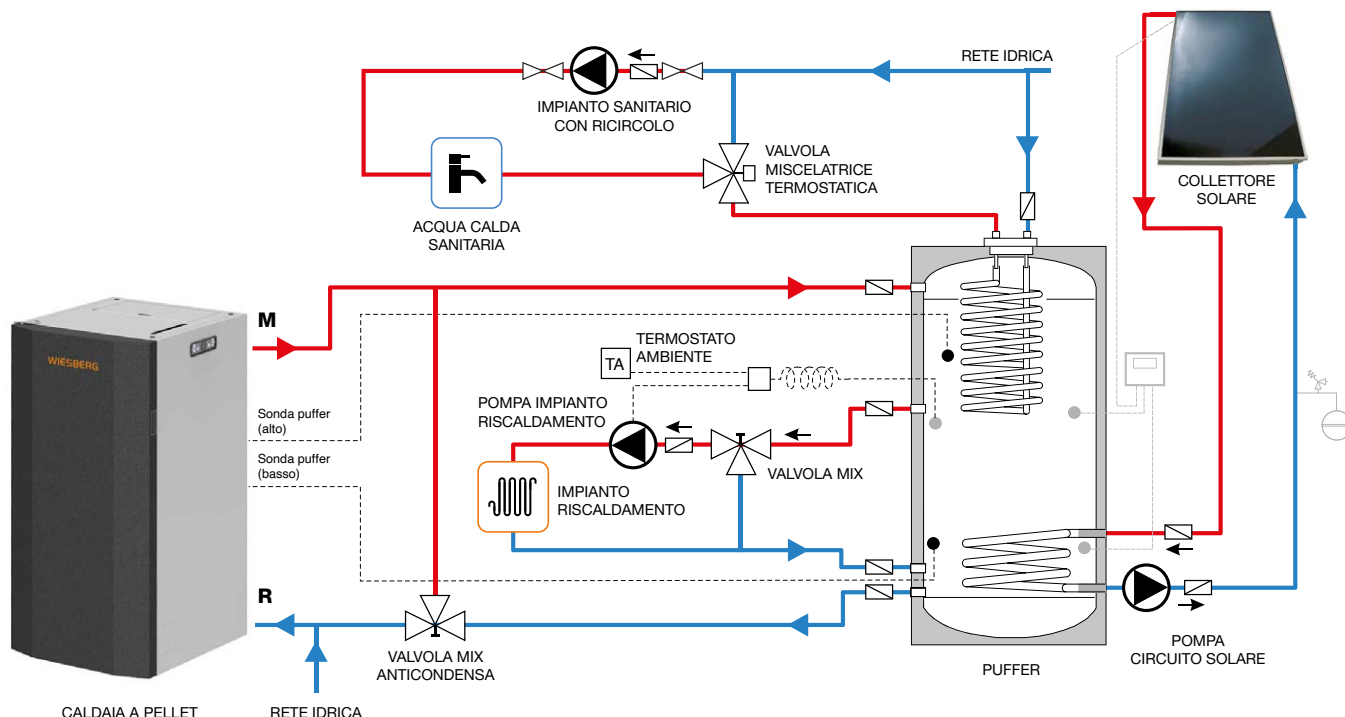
RETE IDRICA

IMPIANTO SANITARIO
CON RICIRCOLO

VALVOLA
MISCELATRICE
TERMOSTATICA

COLLETTORE
SOLARE

ACQUA CALDA
SANITARIA

M

WIESBERG

TA

TERMOSTATO
AMBIENTE

POMPA IMPIANTO
RISCALDAMENTO

Sonda puffer
(alto)

Sonda puffer
(basso)

VALVOLA MIX

IMPIANTO
RISCALDAMENTO

R

VALVOLA MIX
ANTICONDENSA

PUFFER

POMPA
CIRCUITO SOLARE

CALDAIA A PELLET

RETE IDRICA